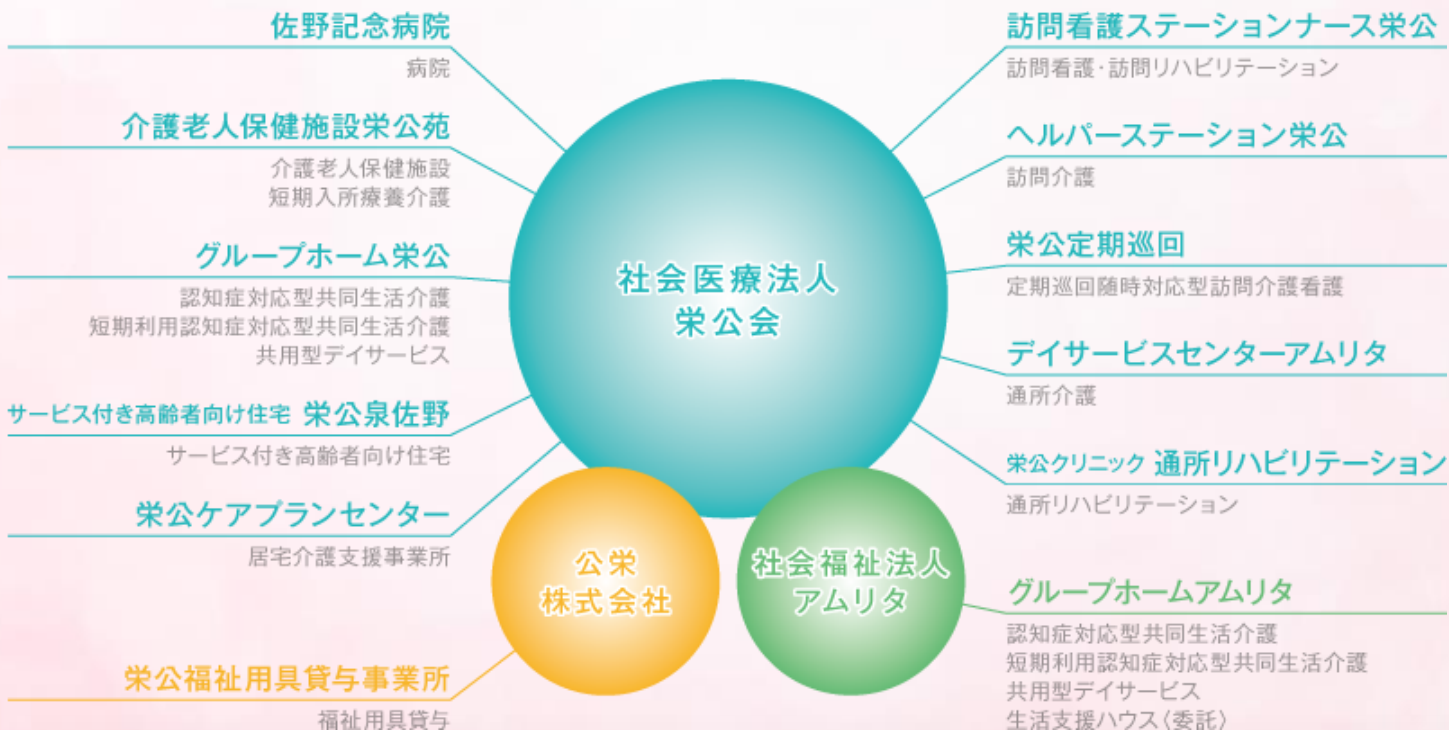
佐野記念病院

病院

介護老人保健施設栄公苑

介護老人保健施設
短期入所療養介護

グループホーム栄公

認知症対応型共同生活介護
短期利用認知症対応型共同生活介護
共用型デイサービス

サービス付き高齢者向け住宅 栄公泉佐野

サービス付き高齢者向け住宅

栄公ケアプランセンター

居宅介護支援事業所

栄公福祉用具貸与事業所

福祉用具貸与

社会医療法人
栄公会

公栄
株式会社

社会福祉法人
アムリタ

訪問看護ステーションナース栄公

訪問看護・訪問リハビリテーション

ヘルパーステーション栄公

訪問介護

栄公定期巡回

定期巡回随時対応型訪問介護看護

デイサービスセンターアムリタ

通所介護

栄公クリニック 通所リハビリテーション

通所リハビリテーション

グループホームアムリタ

認知症対応型共同生活介護
短期利用認知症対応型共同生活介護
共用型デイサービス
生活支援ハウス〈委託〉